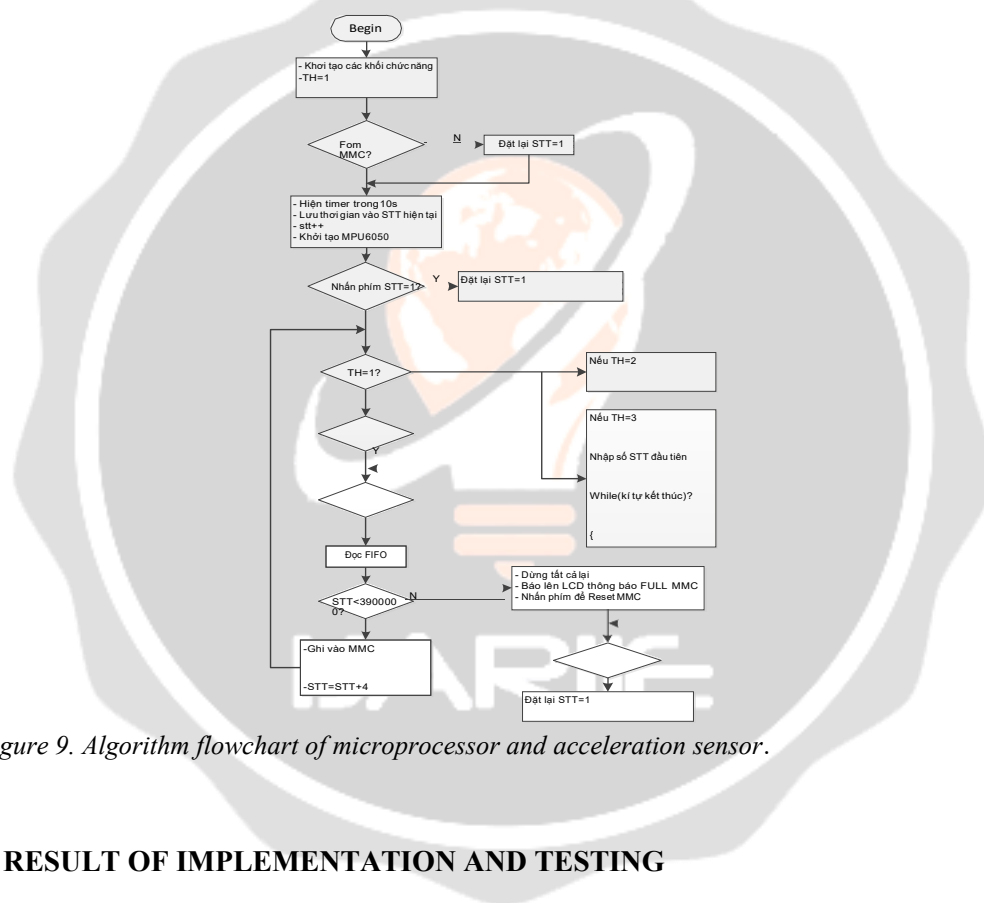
Begin

- Khởi tạo các khối chức năng
-TH=1

Fom MMC?

N

Đặt lại STT=1

- Hiện timer trong 10s
- Lưu thời gian vào STT hiện tại
- stt++
- Khởi tạo MPU6050

Nhấn phím STT=1?

Y

Đặt lại STT=1

TH=1?

Nếu TH=2

Nếu TH=3

Nhập số STT đầu tiên

While(kí tự kết thúc)?

{

Y

Đọc FIFO

STT<3900000?

N

- Dừng tất cả lại
- Báo lên LCD thông báo FULL MMC
- Nhấn phím để Reset MMC

-Ghi vào MMC

-STT=STT+4

Đặt lại STT=1

gure 9. Algorithm flowchart of microprocessor and acceleration sensor.

RESULT OF IMPLEMENTATION AND TESTING